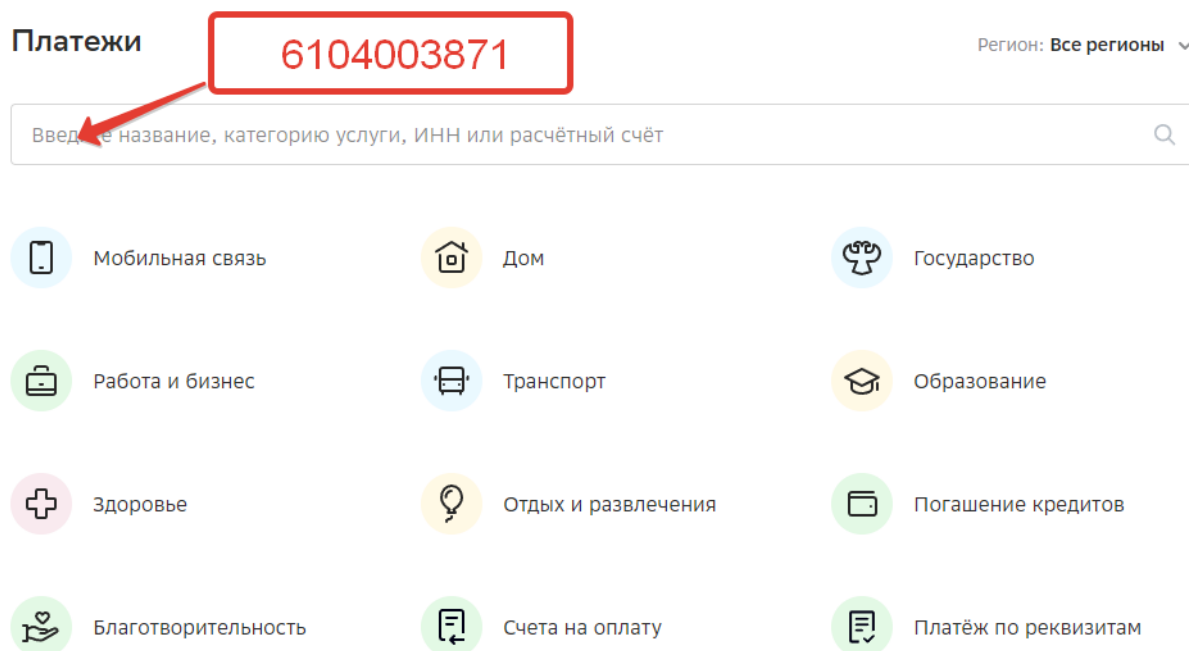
Платежи

6104003871

Регион: Все регионы

Введ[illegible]е название, категорию услуги, ИНН или расчётный счёт

Мобильная связь

Дом

Государство

Работа и бизнес

Транспорт

Образование

Здоровье

Отдых и развлечения

Погашение кредитов

Благотворительность

Счета на оплату

Платёж по реквизитам